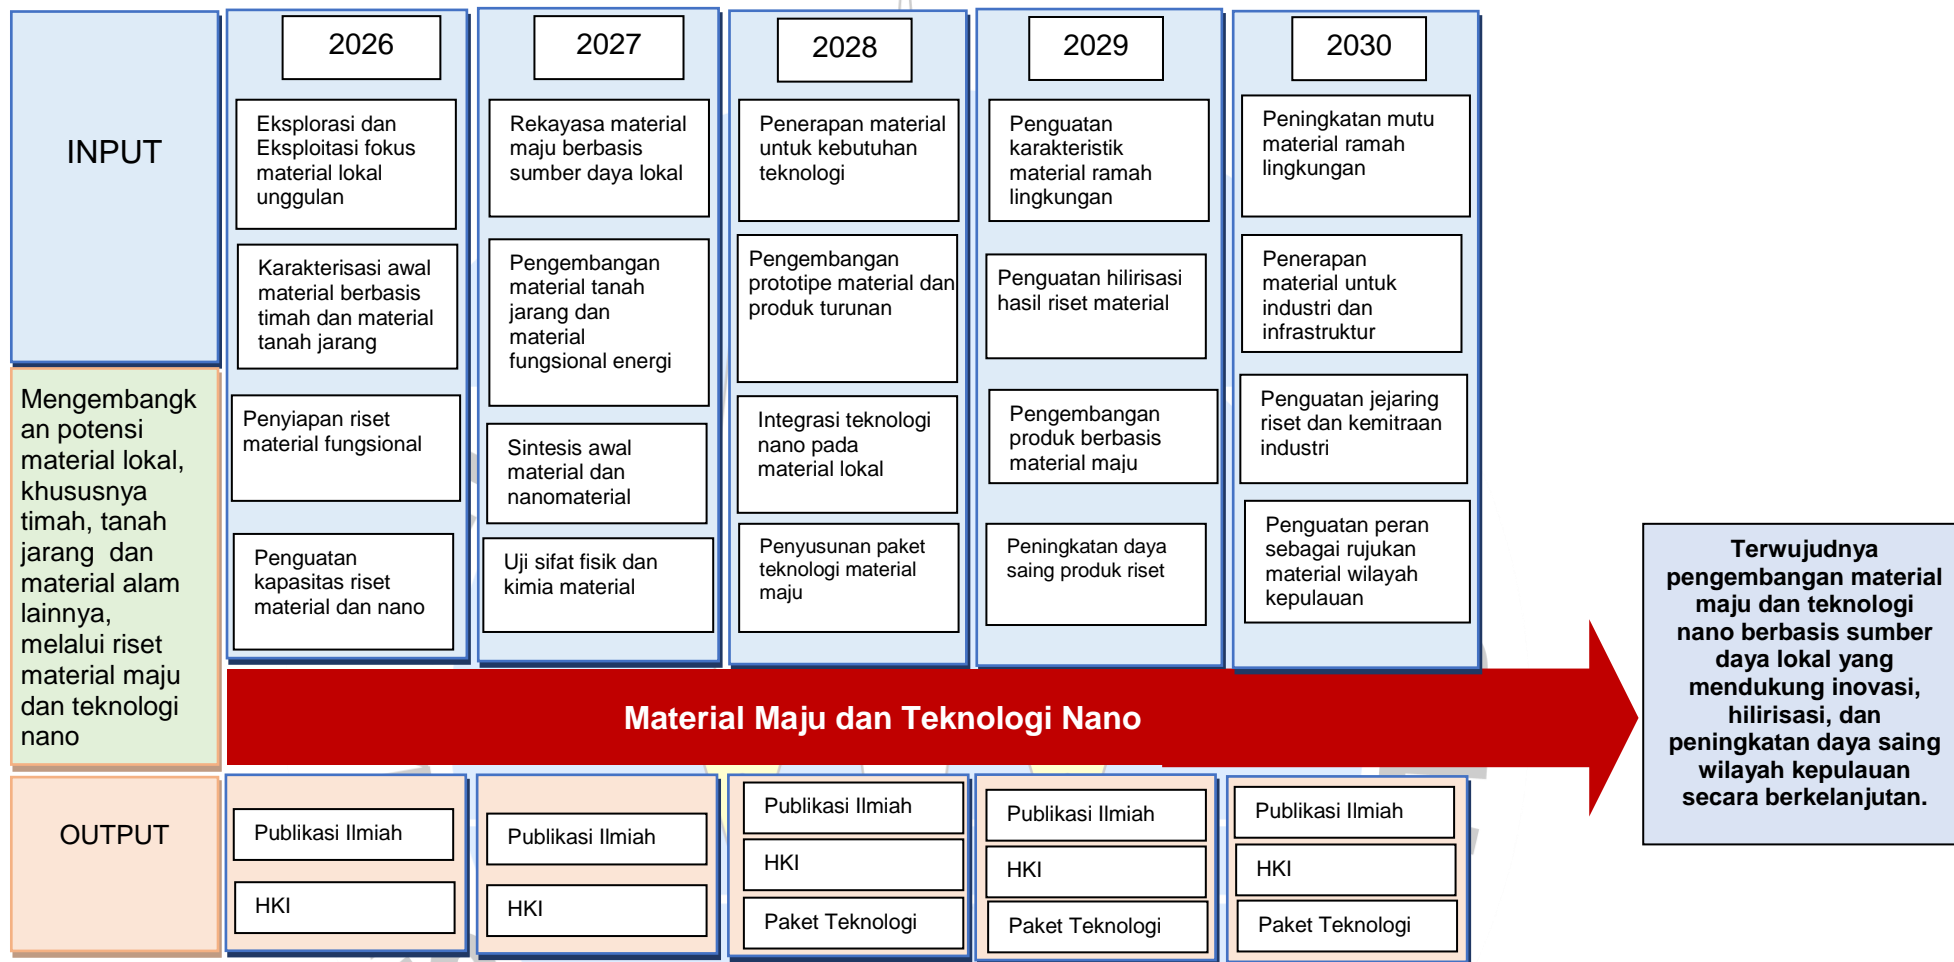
INPUT

Mengembangkan potensi material lokal, khususnya timah, tanah jarang dan material alam lainnya, melalui riset material maju dan teknologi nano

OUTPUT

2026

Eksplorasi dan Eksploitasi fokus material lokal unggulan

Karakterisasi awal material berbasis timah dan material tanah jarang

Penyiapan riset material fungsional

Penguatan kapasitas riset material dan nano

Publikasi Ilmiah

HKI

2027

Rekayasa material maju berbasis sumber daya lokal

Pengembangan material tanah jarang dan material fungsional energi

Sintesis awal material dan nanomaterial

Uji sifat fisik dan kimia material

Publikasi Ilmiah

HKI

2028

Penerapan material untuk kebutuhan teknologi

Pengembangan prototipe material dan produk turunan

Integrasi teknologi nano pada material lokal

Penyusunan paket teknologi material maju

Publikasi Ilmiah

HKI

Paket Teknologi

2029

Penguatan karakteristik material ramah lingkungan

Penguatan hilirisasi hasil riset material

Pengembangan produk berbasis material maju

Peningkatan daya saing produk riset

Publikasi Ilmiah

HKI

Paket Teknologi

2030

Peningkatan mutu material ramah lingkungan

Penerapan material untuk industri dan infrastruktur

Penguatan jejaring riset dan kemitraan industri

Penguatan peran sebagai rujukan material wilayah kepulauan

Publikasi Ilmiah

HKI

Paket Teknologi

Material Maju dan Teknologi Nano

Terwujudnya pengembangan material maju dan teknologi nano berbasis sumber daya lokal yang mendukung inovasi, hilirisasi, dan peningkatan daya saing wilayah kepulauan secara berkelanjutan.